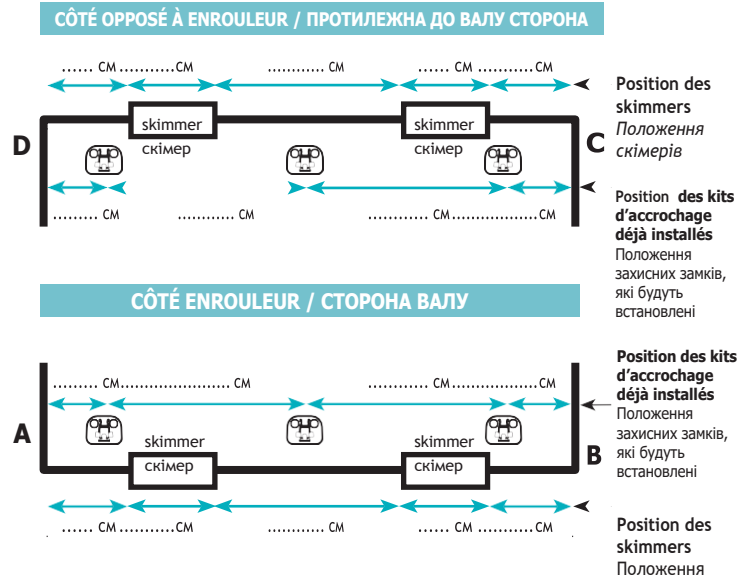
CÔTÉ OPPOSÉ À ENROULEUR / ПРОТИЛЕЖНА ДО ВАЛУ СТОРОНА

...... CM ..........CM ............ CM ...... CM ..........CM

Position des skimmers
Положення скімерів

D
skimmer
скімер
skimmer
скімер
C

...... CM ............ CM ...... CM..................CM

Position des kits d'accrochage déjà installés
Положення захисних замків, які будуть встановлені

CÔTÉ ENROULEUR / СТОРОНА ВАЛУ

...... CM.......................CM ...................CM..............CM

Position des kits d'accrochage déjà installés
Положення захисних замків, які будуть встановлені

A
skimmer
скімер
skimmer
скімер
B

...... CM ..........CM ............ CM ...... CM ..........CM

Position des skimmers
Положення